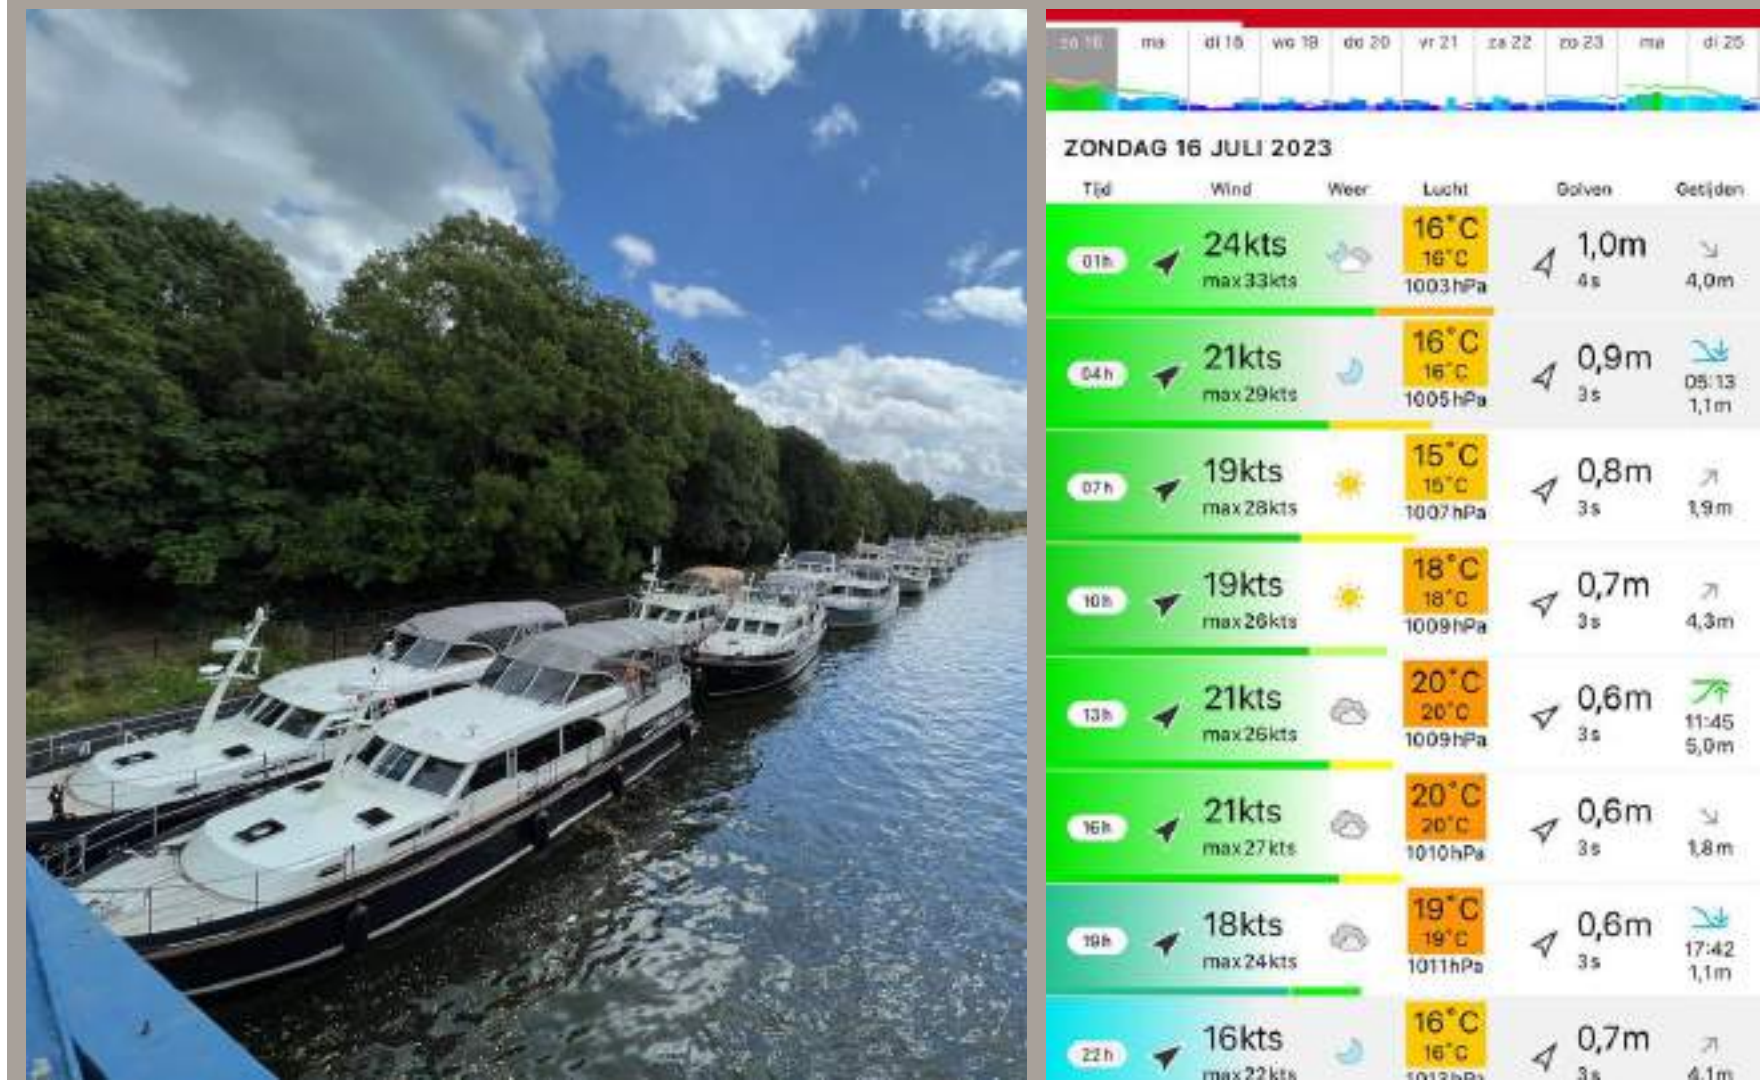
zo 16 | ma | di 18 | wo 19 | do 20 | vr 21 | za 22 | zo 23 | ma | di 25

ZONDAG 16 JULI 2023

| Tijd | Wind | Weer | Lucht | Golven | Getijden |
|---|---|---|---|---|---|
| 01h | 24kts max33kts | | 16°C 16°C 1003hPa | 1,0m 4s | 4,0m |
| 04h | 21kts max29kts | | 16°C 16°C 1005hPa | 0,9m 3s | 05:13 1,1m |
| 07h | 19kts max28kts | | 15°C 15°C 1007hPa | 0,8m 3s | 1,9m |
| 10h | 19kts max26kts | | 18°C 18°C 1009hPa | 0,7m 3s | 4,3m |
| 13h | 21kts max26kts | | 20°C 20°C 1009hPa | 0,6m 3s | 11:45 5,0m |
| 16h | 21kts max27kts | | 20°C 20°C 1010hPa | 0,6m 3s | 1,8m |
| 19h | 18kts max24kts | | 19°C 19°C 1011hPa | 0,6m 3s | 17:42 1,1m |
| 22h | 16kts max22kts | | 16°C 16°C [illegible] | 0,7m 3s | 4,1m |